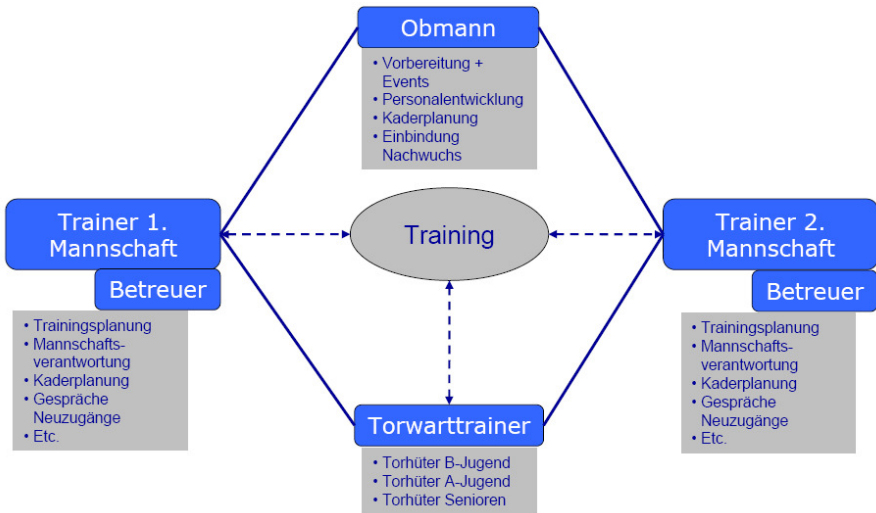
Obmann

• Vorbereitung + Events
• Personalentwicklung
• Kaderplanung
• Einbindung Nachwuchs

Trainer 1. Mannschaft

Betreuer

• Trainingsplanung
• Mannschaftsverantwortung
• Kaderplanung
• Gespräche Neuzugänge
• Etc.

Training

Trainer 2. Mannschaft

Betreuer

• Trainingsplanung
• Mannschaftsverantwortung
• Kaderplanung
• Gespräche Neuzugänge
• Etc.

Torwarttrainer

• Torhüter B-Jugend
• Torhüter A-Jugend
• Torhüter Senioren